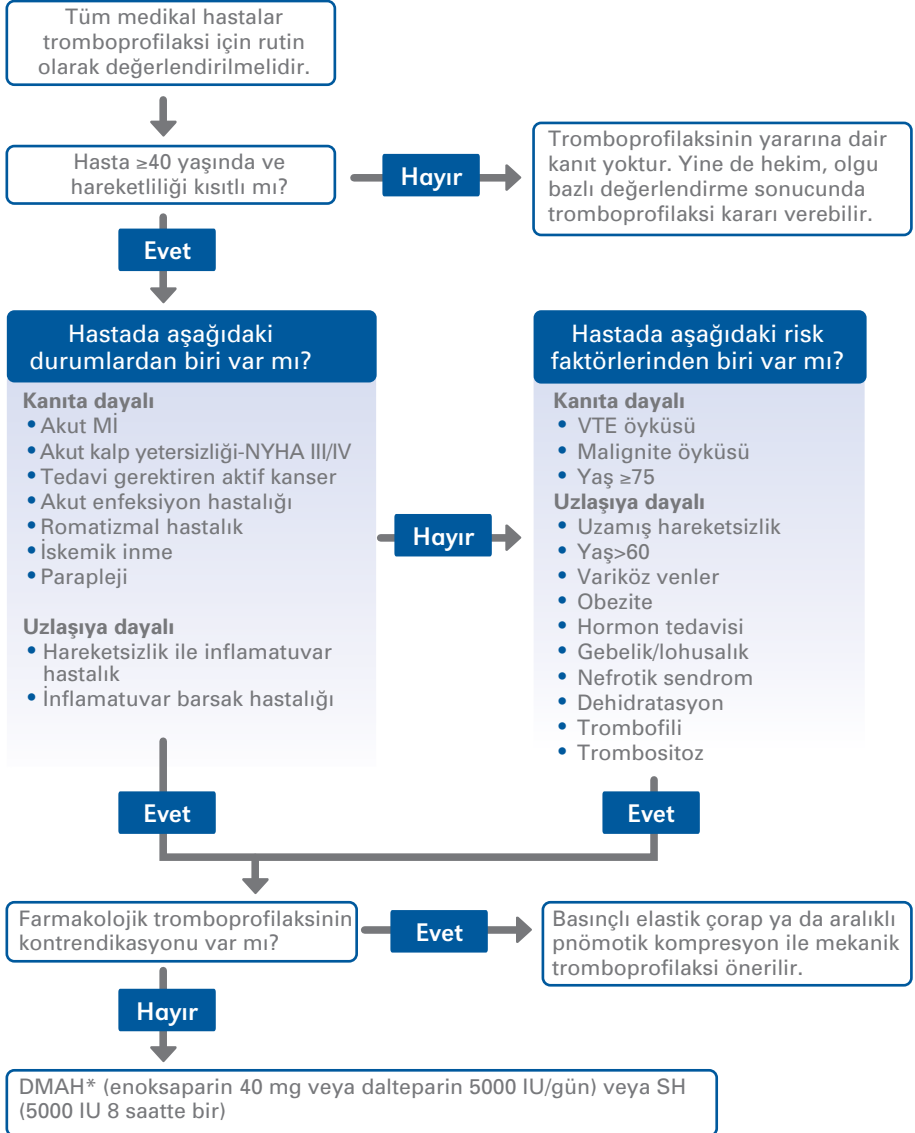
Tüm medikal hastalar tromboprofilaksi için rutin olarak değerlendirilmelidir.

Hasta ≥40 yaşında ve hareketliliği kısıtlı mı?

Hayır

Tromboprofilaksinin yararına dair kanıt yoktur. Yine de hekim, olgu bazlı değerlendirme sonucunda tromboprofilaksi kararı verebilir.

Evet

Hastada aşağıdaki durumlardan biri var mı?

Kanıta dayalı
• Akut Mİ
• Akut kalp yetersizliği-NYHA III/IV
• Tedavi gerektiren aktif kanser
• Akut enfeksiyon hastalığı
• Romatizmal hastalık
• İskemik inme
• Parapleji

Uzlaşıya dayalı
• Hareketsizlik ile inflamatuvar hastalık
• İnflamatuvar barsak hastalığı

Hayır

Hastada aşağıdaki risk faktörlerinden biri var mı?

Kanıta dayalı
• VTE öyküsü
• Malignite öyküsü
• Yaş ≥75
Uzlaşıya dayalı
• Uzamış hareketsizlik
• Yaş>60
• Variköz venler
• Obezite
• Hormon tedavisi
• Gebelik/lohusalık
• Nefrotik sendrom
• Dehidratasyon
• Trombofili
• Trombositoz

Evet

Evet

Farmakolojik tromboprofilaksinin kontrendikasyonu var mı?

Evet

Basınçlı elastik çorap ya da aralıklı pnömotik kompresyon ile mekanik tromboprofilaksi önerilir.

Hayır

DMAH* (enoksaparin 40 mg veya dalteparin 5000 IU/gün) veya SH (5000 IU 8 saatte bir)